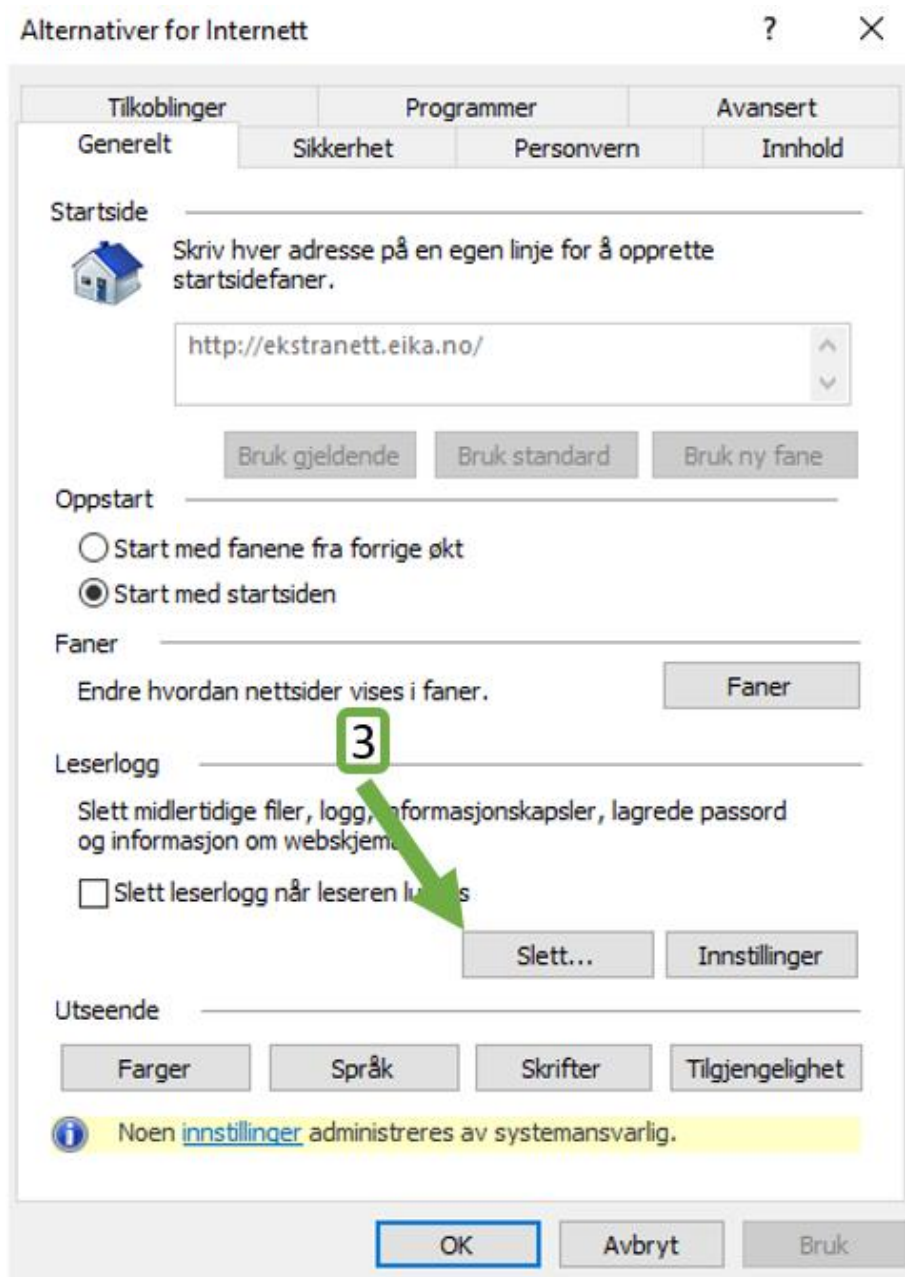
Alternativer for Internett ? ×

Tilkoblinger | Programmer | Avansert
Generelt | Sikkerhet | Personvern | Innhold

Startside

Skriv hver adresse på en egen linje for å opprette startsidefaner.

http://ekstranett.eika.no/

Bruk gjeldende | Bruk standard | Bruk ny fane

Oppstart

Start med fanene fra forrige økt

Start med startsiden

Faner

Endre hvordan nettsider vises i faner.

Faner

3

Leserlogg

Slett midlertidige filer, logg, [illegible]nformasjonskapsler, lagrede passord og informasjon om webskjem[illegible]

Slett leserlogg når leseren lu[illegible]s

Slett...

Innstillinger

Utseende

Farger | Språk | Skrifter | Tilgjengelighet

Noen innstillinger administreres av systemansvarlig.

OK | Avbryt | Bruk